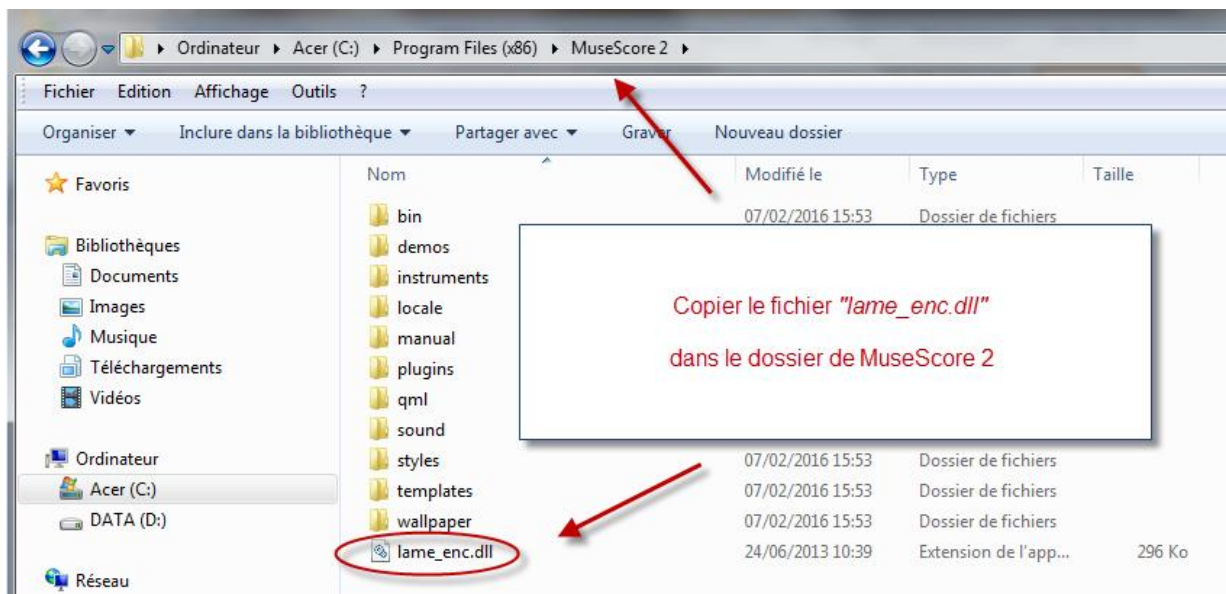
▸ Ordinateur ▸ Acer (C:) ▸ Program Files (x86) ▸ MuseScore 2 ▸

Fichier Edition Affichage Outils ?

Organiser ▾ Inclure dans la bibliothèque ▾ Partager avec ▾ Graver Nouveau dossier

Favoris

Bibliothèques
Documents
Images
Musique
Téléchargements
Vidéos

Ordinateur
Acer (C:)
DATA (D:)

Réseau

| Nom | Modifié le | Type | Taille |
|---|---|---|---|
| bin | 07/02/2016 15:53 | Dossier de fichiers | |
| demos | | | |
| instruments | | | |
| locale | | | |
| manual | | | |
| plugins | | | |
| qml | | | |
| sound | | | |
| styles | 07/02/2016 15:53 | Dossier de fichiers | |
| templates | 07/02/2016 15:53 | Dossier de fichiers | |
| wallpaper | 07/02/2016 15:53 | Dossier de fichiers | |
| lame_enc.dll | 24/06/2013 10:39 | Extension de l'app... | 296 Ko |

Copier le fichier "lame_enc.dll"

dans le dossier de MuseScore 2